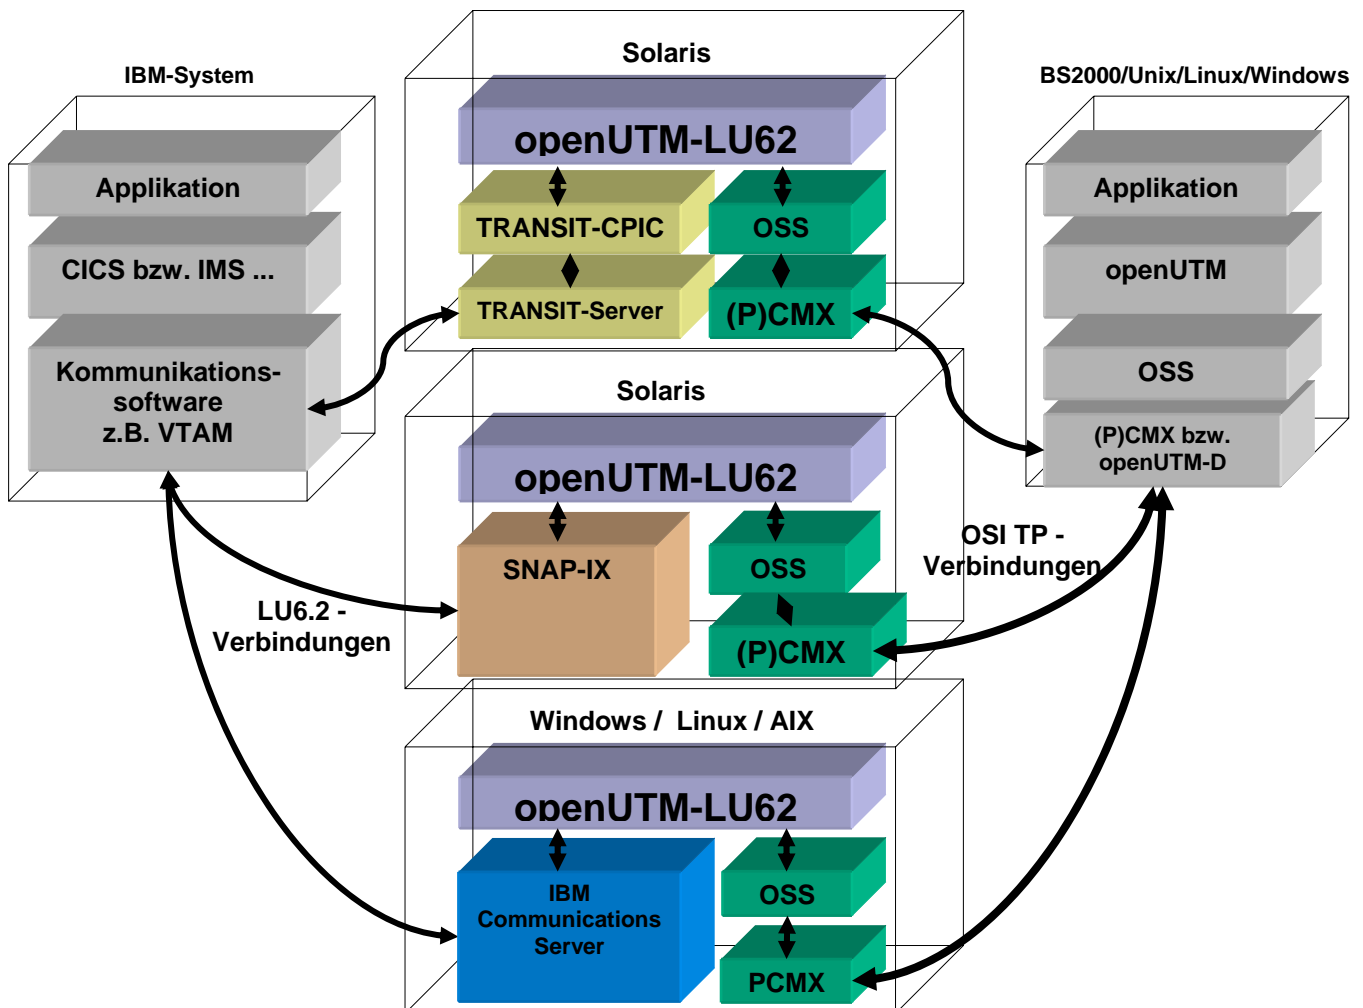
IBM-System

Applikation

CICS bzw. IMS ...

Kommunikations-
software
z.B. VTAM

Solaris

openUTM-LU62

TRANSIT-CPIC

OSS

TRANSIT-Server

(P)CMX

BS2000/Unix/Linux/Windows

Applikation

openUTM

OSS

(P)CMX bzw.
openUTM-D

Solaris

openUTM-LU62

SNAP-IX

OSS

(P)CMX

OSI TP -
Verbindungen

LU6.2 -
Verbindungen

Windows / Linux / AIX

openUTM-LU62

IBM
Communications
Server

OSS

PCMX